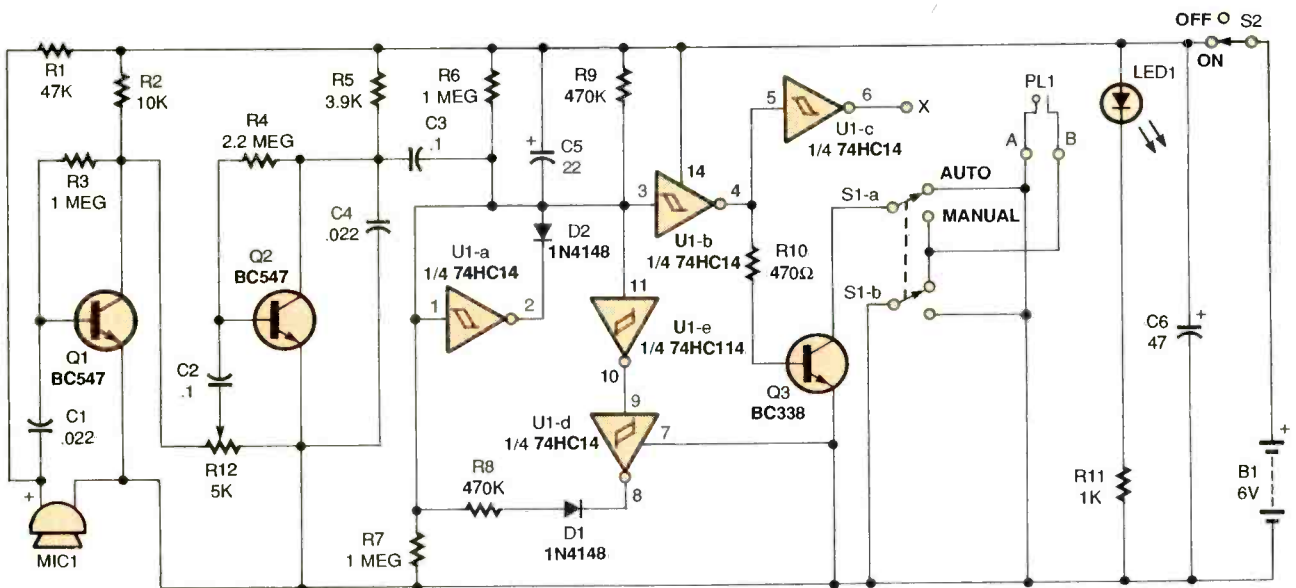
OFF S2
ON
R1 47K
R2 10K
R5 3.9K
R6 1 MEG
R9 470K
PL1
LED1
R4 2.2 MEG
C3 .1
C5 22
5
6
X
U1-c 1/4 74HC14
A
B
R3 1 MEG
3
14
4
AUTO
S1-a
MANUAL
C4 .022
D2 1N4148
U1-b 1/4 74HC14
Q2 BC547
U1-a 1/4 74HC14
R10 470Ω
1
2
11
S1-b
Q1 BC547
C2 .1
U1-e 1/4 74HC114
C6 47
10
Q3 BC338
9
C1 .022
U1-d 1/4 74HC14
7
R12 5K
R8 470K
8
R11 1K
B1 6V
R7 1 MEG
D1 1N4148
MIC1